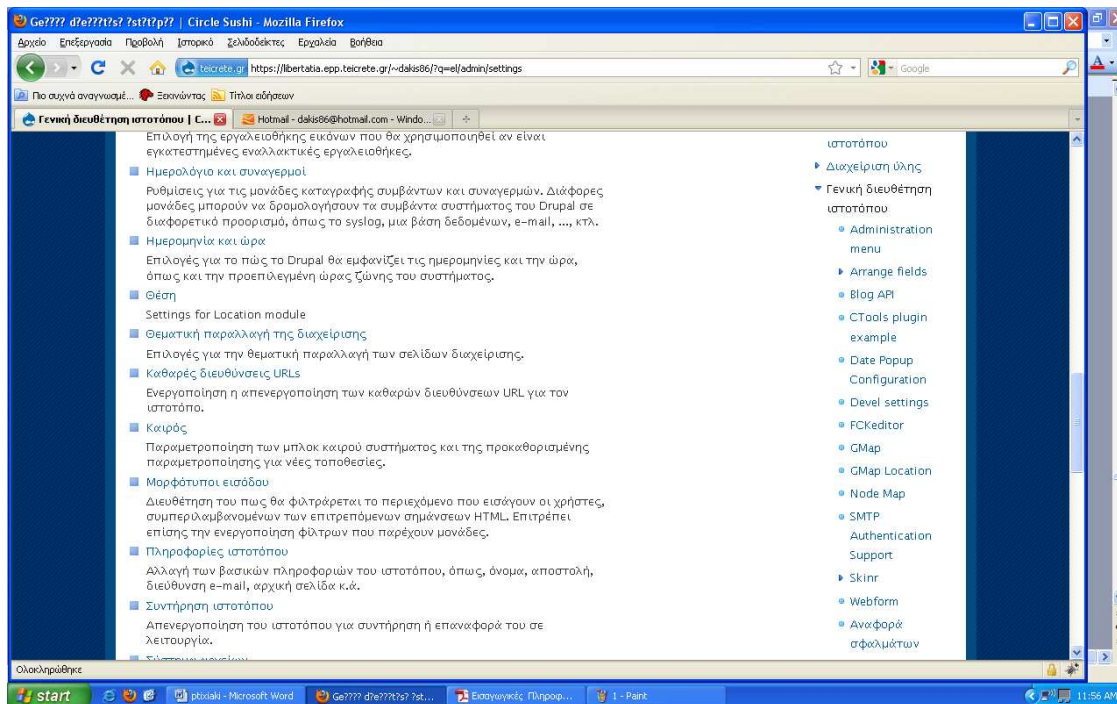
Ge???? d?e???t?s? ?st?t?p?? | Circle Sushi - Mozilla Firefox

Αρχείο Επεξεργασία Προβολή Ιστορικό Σελιδοδείκτες Εργαλεία Βοήθεια

teicrete.gr https://libertatia.epp.teicrete.gr/~dakis86/?q=el/admin/settings

Google

Πιο συχνά αναγνωσμέ... Ξεκινώντας Τίτλοι ειδήσεων

Γενική διευθέτηση ιστοτόπου | C... Hotmail - dakis86@hotmail.com - Windo...

Επιλογή της εργαλειοθήκης εικόνων που θα χρησιμοποιηθεί αν είναι εγκατεστημένες εναλλακτικές εργαλειοθήκες.

Ημερολόγιο και συναγερμοί

Ρυθμίσεις για τις μονάδες καταγραφής συμβάντων και συναγερμών. Διάφορες μονάδες μπορούν να δρομολογήσουν τα συμβάντα συστήματος του Drupal σε διαφορετικό προορισμό, όπως το syslog, μια βάση δεδομένων, e-mail, ..., κτλ.

Ημερομηνία και ώρα

Επιλογές για το πώς το Drupal θα εμφανίζει τις ημερομηνίες και την ώρα, όπως και την προεπιλεγμένη ώρας ζώνης του συστήματος.

Θέση

Settings for Location module

Θεματική παραλλαγή της διαχείρισης

Επιλογές για την θεματική παραλλαγή των σελίδων διαχείρισης.

Καθαρές διευθύνσεις URLs

Ενεργοποίηση η απενεργοποίηση των καθαρών διευθύνσεων URL για τον ιστοτόπο.

Καιρός

Παραμετροποίηση των μπλοκ καιρού συστήματος και της προκαθορισμένης παραμετροποίησης για νέες τοποθεσίες.

Μορφότυποι εισόδου

Διευθέτηση του πως θα φιλτράρεται το περιεχόμενο που εισάγουν οι χρήστες, συμπεριλαμβανομένων των επιτρεπόμενων σημάνσεων HTML. Επιτρέπει επίσης την ενεργοποίηση φίλτρων που παρέχουν μονάδες.

Πληροφορίες ιστοτόπου

Αλλαγή των βασικών πληροφοριών του ιστοτόπου, όπως, όνομα, αποστολή, διεύθυνση e-mail, αρχική σελίδα κ.ά.

Συντήρηση ιστοτόπου

Απενεργοποίηση του ιστοτόπου για συντήρηση ή επαναφορά του σε λειτουργία.

ιστοτόπου
Διαχείριση ύλης
Γενική διευθέτηση ιστοτόπου
Administration menu
Arrange fields
Blog API
CTools plugin example
Date Popup Configuration
Devel settings
FCKeditor
GMap
GMap Location
Node Map
SMTP Authentication Support
Skinr
Webform
Αναφορά σφαλμάτων

Ολοκληρώθηκε

start ptixiaki - Microsoft Word Ge???? d?e???t?s? ?st... Εισαγωγικές Πληροφ... 1 - Paint 11:56 AM